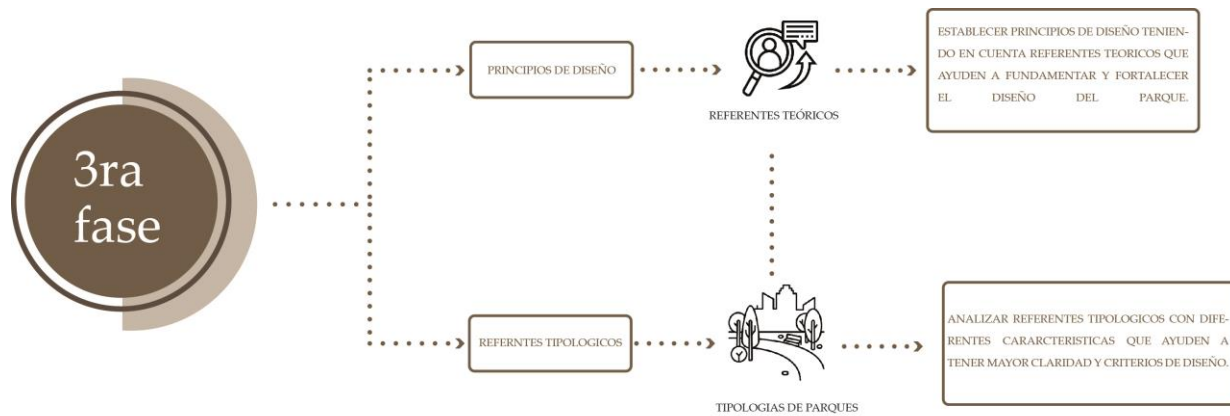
3ra fase

PRINCIPIOS DE DISEÑO

REFERENTES TEÓRICOS

ESTABLECER PRINCIPIOS DE DISEÑO TENIENDO EN CUENTA REFERENTES TEORICOS QUE AYUDEN A FUNDAMENTAR Y FORTALECER EL DISEÑO DEL PARQUE.

REFERNTES TIPOLOGICOS

TIPOLOGIAS DE PARQUES

ANALIZAR REFERENTES TIPOLOGICOS CON DIFERENTES CARARCTERISTICAS QUE AYUDEN A TENER MAYOR CLARIDAD Y CRITERIOS DE DISEÑO.